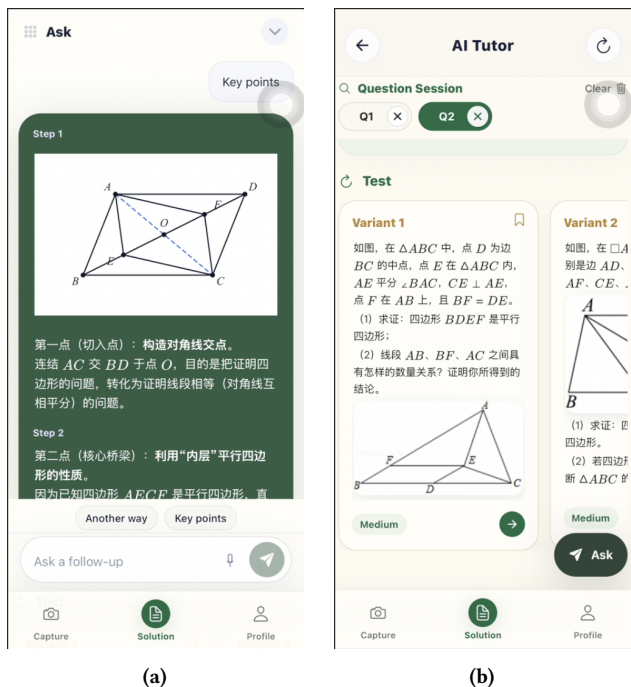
Ask

Key points

Step 1

A D F O E B C

第一点（切入点）：构造对角线交点。
连结 $AC$ 交 $BD$ 于点 $O$，目的是把证明四边形的问题，转化为证明线段相等（对角线互相平分）的问题。

Step 2

第二点（核心桥梁）：利用“内层”平行四边形的性质。
因为已知四边形 $AECF$ 是平行四边形，直

Another way Key points

Ask a follow-up

Capture Solution Profile

(a)

AI Tutor

Question Session Clear

Q1 Q2

Test

Variant 1

如图，在 $\triangle ABC$ 中，点 $D$ 为边 $BC$ 的中点，点 $E$ 在 $\triangle ABC$ 内，$AE$ 平分 $\angle BAC$，$CE \perp AE$，点 $F$ 在 $AB$ 上，且 $BF = DE$。
（1）求证：四边形 $BDEF$ 是平行四边形；
（2）线段 $AB$、$BF$、$AC$ 之间具有怎样的数量关系？证明你所得到的结论。

A F E B D C

Medium

Variant 2

如图，在 □$A$
别是边 $AD$、
$AF$、$CE$。

A
B

（1）求证：四
四边形。
（2）若四边
断 $\triangle ABC$ 的

Medium

Ask

Capture Solution Profile

(b)